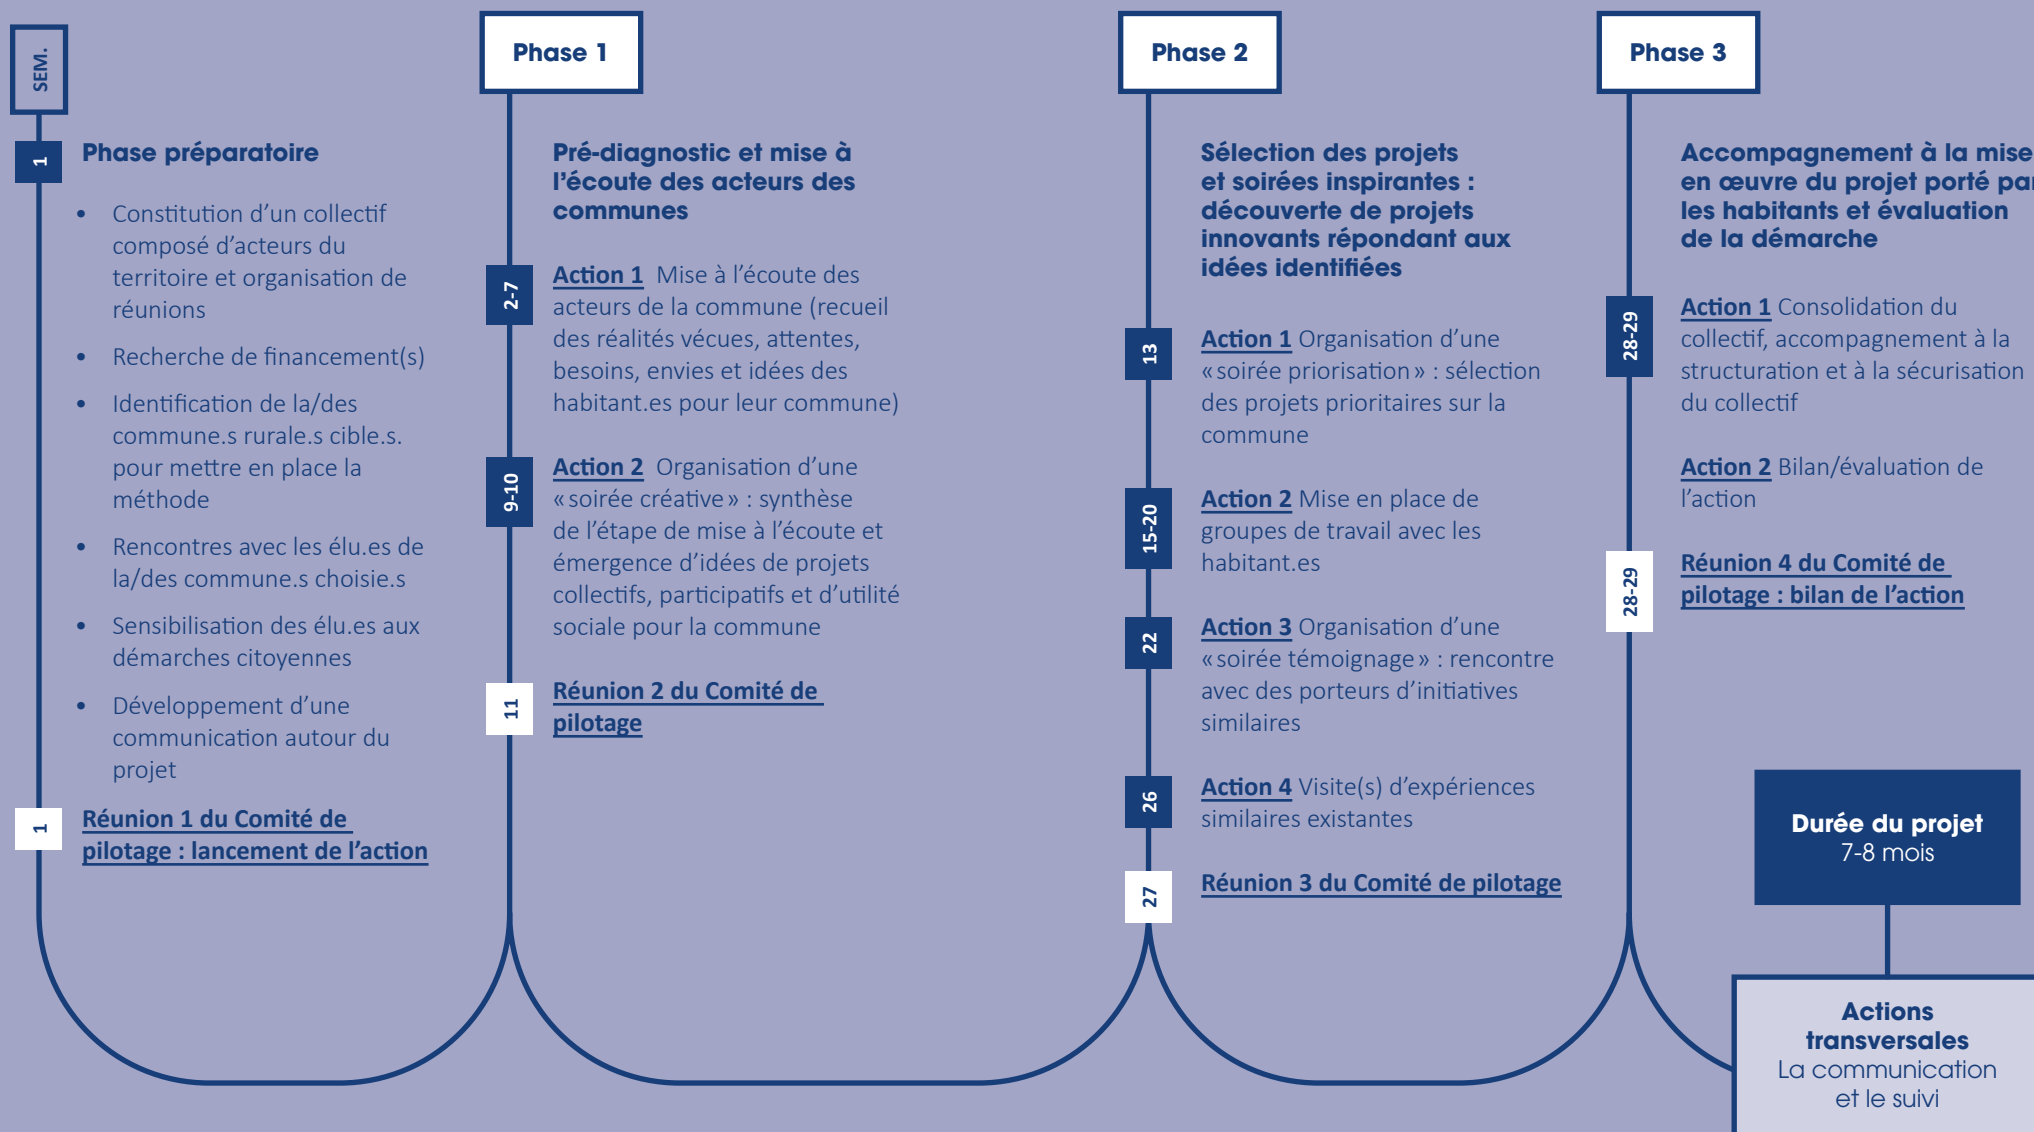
SEM.

1 Phase préparatoire

- Constitution d'un collectif composé d'acteurs du territoire et organisation de réunions
- Recherche de financement(s)
- Identification de la/des commune.s rurale.s cible.s. pour mettre en place la méthode
- Rencontres avec les élu.es de la/des commune.s choisie.s
- Sensibilisation des élu.es aux démarches citoyennes
- Développement d'une communication autour du projet

1 Réunion 1 du Comité de pilotage : lancement de l'action

Phase 1

Pré-diagnostic et mise à l'écoute des acteurs des communes

2-7 Action 1 Mise à l'écoute des acteurs de la commune (recueil des réalités vécues, attentes, besoins, envies et idées des habitant.es pour leur commune)

9-10 Action 2 Organisation d'une « soirée créative » : synthèse de l'étape de mise à l'écoute et émergence d'idées de projets collectifs, participatifs et d'utilité sociale pour la commune

11 Réunion 2 du Comité de pilotage

Phase 2

Sélection des projets et soirées inspirantes : découverte de projets innovants répondant aux idées identifiées

13 Action 1 Organisation d'une « soirée priorisation » : sélection des projets prioritaires sur la commune

15-20 Action 2 Mise en place de groupes de travail avec les habitant.es

22 Action 3 Organisation d'une « soirée témoignage » : rencontre avec des porteurs d'initiatives similaires

26 Action 4 Visite(s) d'expériences similaires existantes

27 Réunion 3 du Comité de pilotage

Phase 3

Accompagnement à la mise en œuvre du projet porté pa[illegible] les habitants et évaluation de la démarche

28-29 Action 1 Consolidation du collectif, accompagnement à la structuration et à la sécurisation du collectif

Action 2 Bilan/évaluation de l'action

28-29 Réunion 4 du Comité de pilotage : bilan de l'action

Durée du projet
7-8 mois

Actions transversales
La communication et le suivi